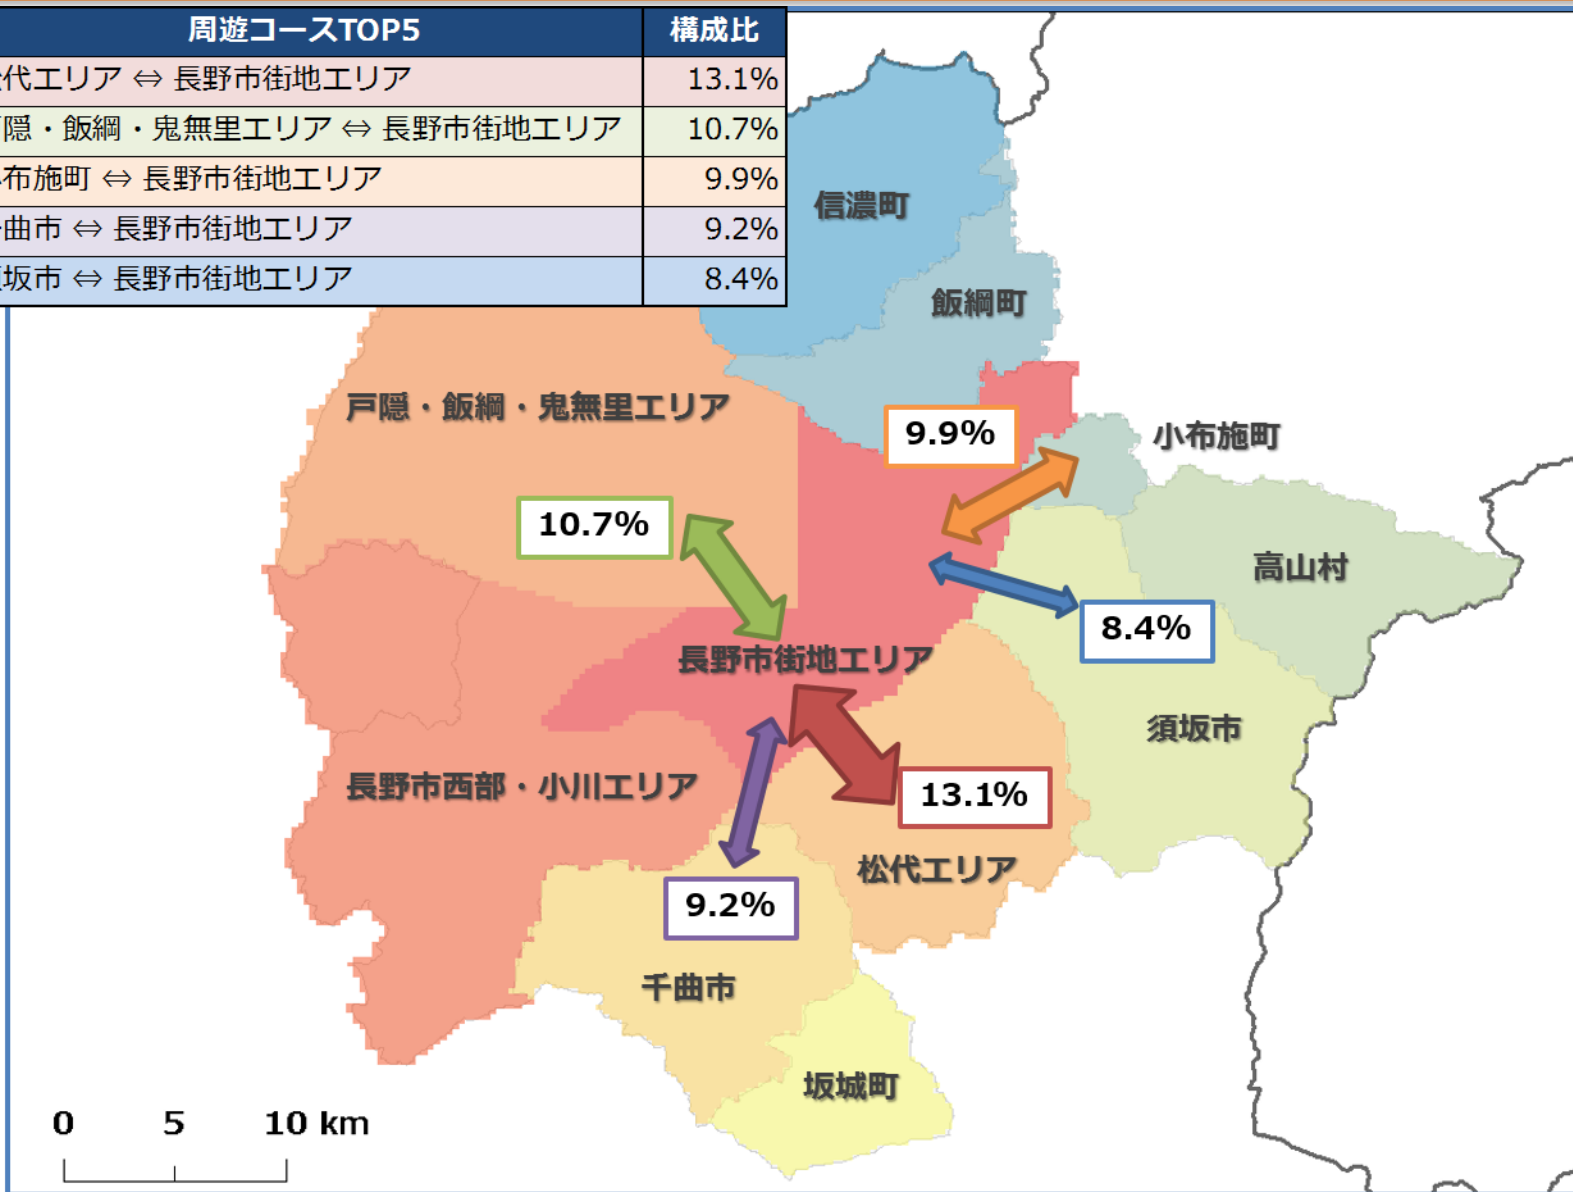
| 周遊コースTOP5 | 構成比 |
|---|---|
| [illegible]代エリア ⇔ 長野市街地エリア | 13.1% |
| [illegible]隠・飯綱・鬼無里エリア ⇔ 長野市街地エリア | 10.7% |
| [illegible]布施町 ⇔ 長野市街地エリア | 9.9% |
| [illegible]曲市 ⇔ 長野市街地エリア | 9.2% |
| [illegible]坂市 ⇔ 長野市街地エリア | 8.4% |

信濃町
飯綱町
戸隠・飯綱・鬼無里エリア
9.9%
小布施町
10.7%
高山村
8.4%
長野市街地エリア
須坂市
長野市西部・小川エリア
13.1%
松代エリア
9.2%
千曲市
坂城町
0 5 10 km